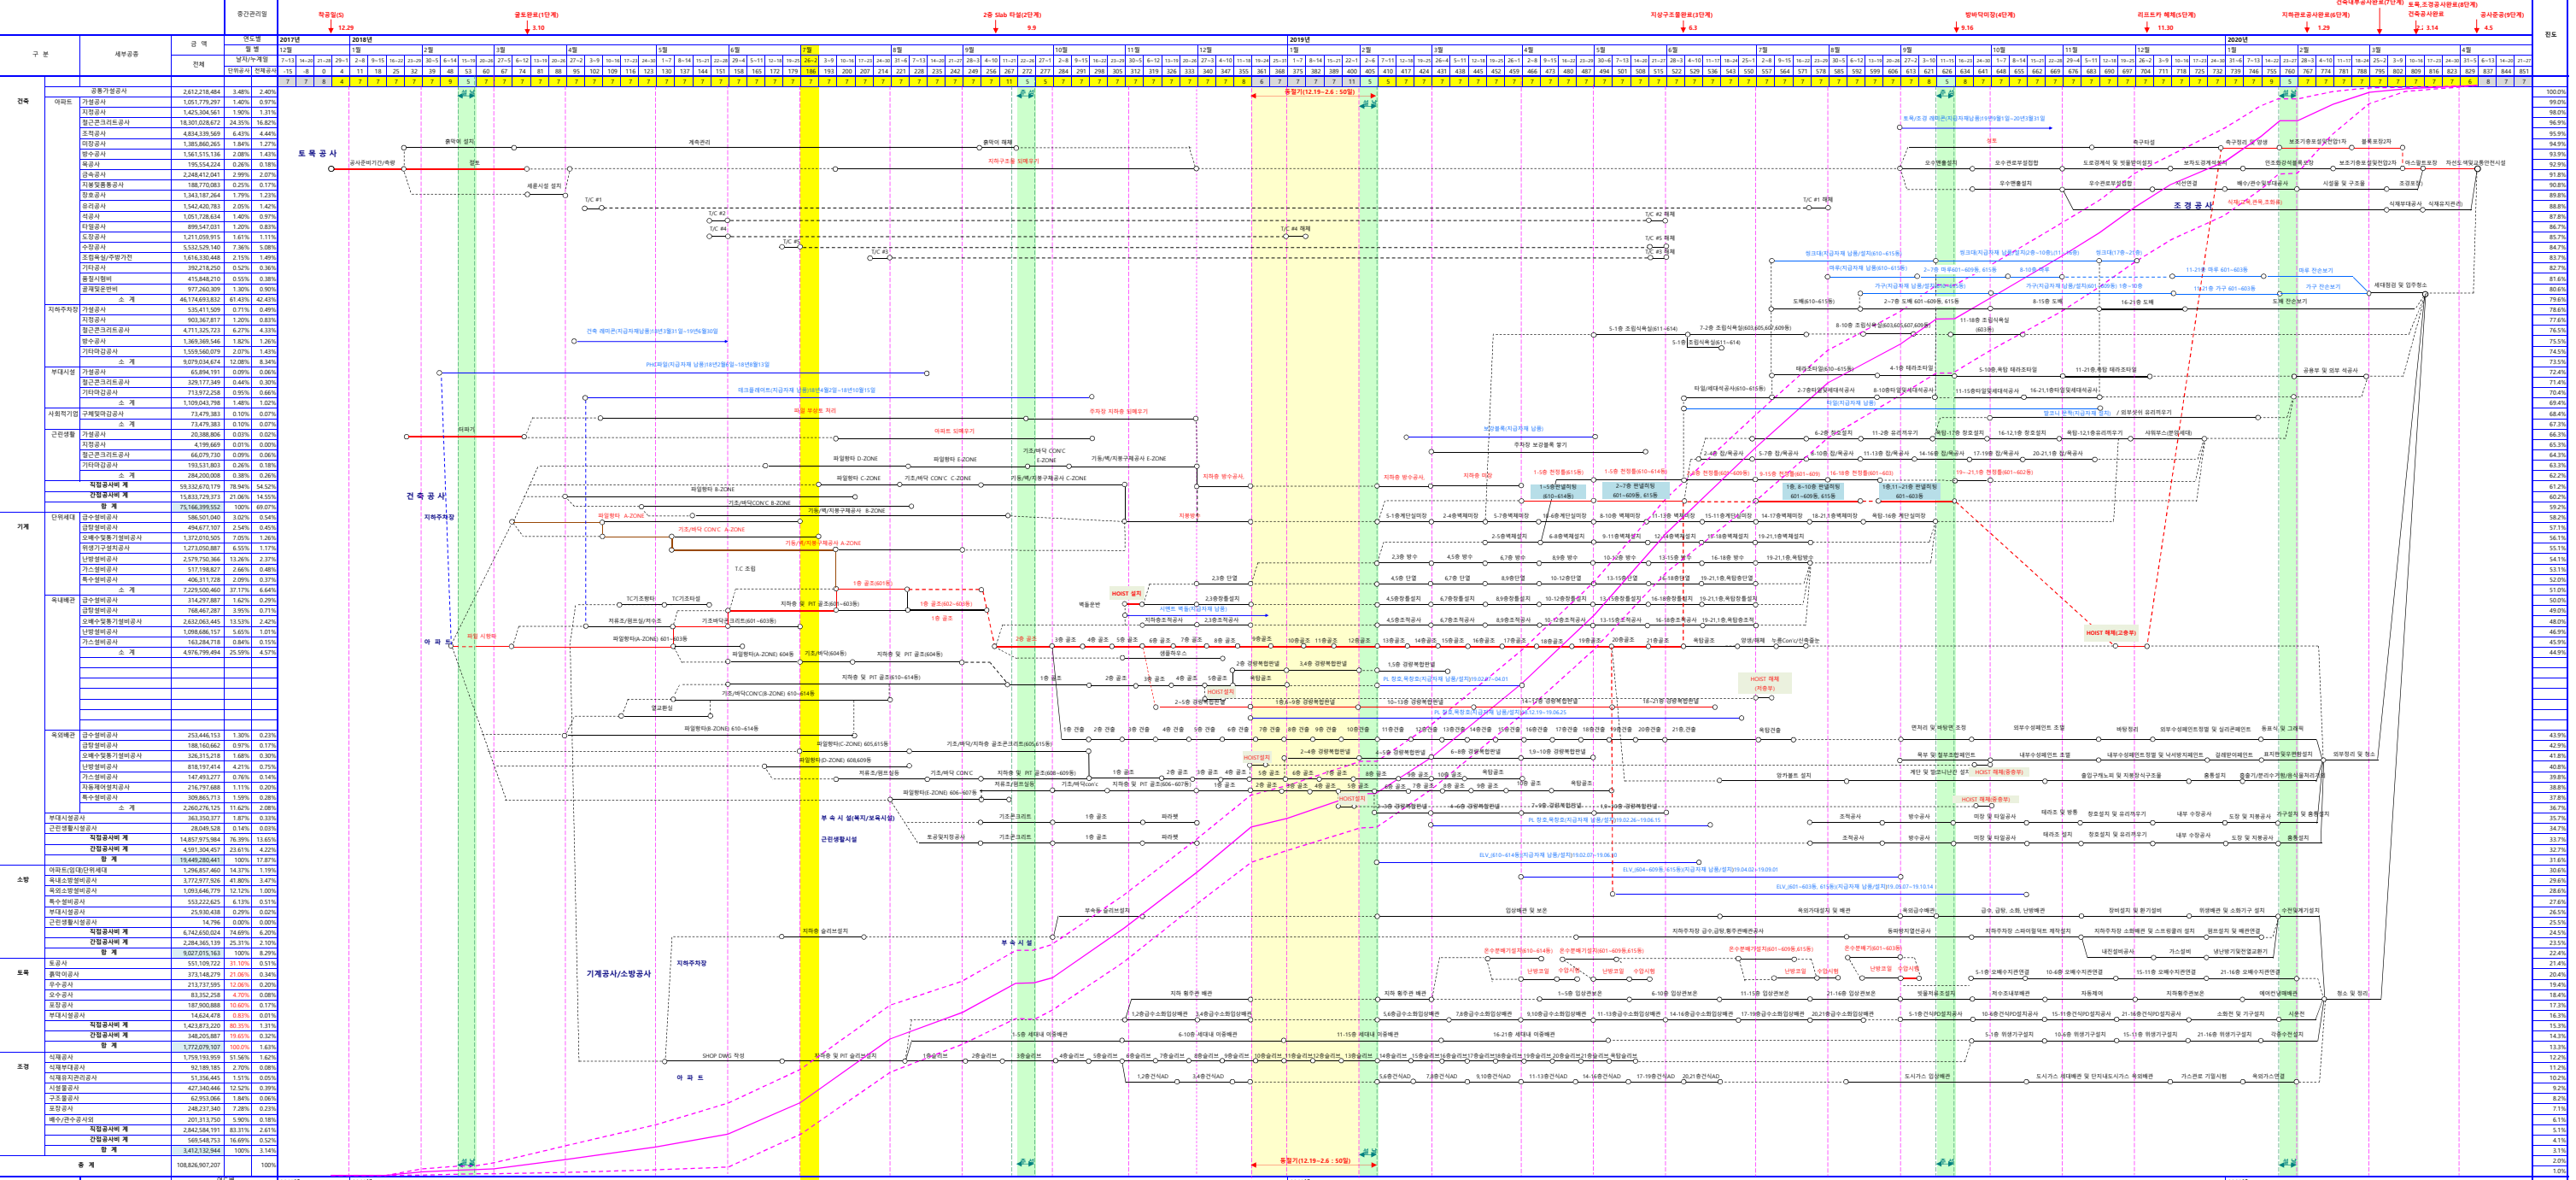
중간관리일

착공일(5) 12.29

골조완료(1단계) 3.10

2층 Slab 타설(2단계) 9.9

지상구조물완료(3단계) 6.3

방바닥미장(4단계) 9.16

리프트카 해체(5단계) 11.30

지하관로공사완료(6단계) 1.29

건축내부공사완료(7단계)

토목_조경공사완료(8단계) 건축공사완료 3.14

공사준공(9단계) 4.5

| 구 분 | 세부공종 | 금 액 | |
|---|---|---|---|
| 건축 | 아파트 공통가설공사 | 2,612,218,484 | 3.48% |
| | 가설공사 | 1,051,779,297 | 1.40% |
| | 지정공사 | 1,425,304,561 | 1.90% |
| | 철근콘크리트공사 | 18,301,028,672 | 24.35% |
| | 조적공사 | 4,834,339,569 | 6.43% |
| | 미장공사 | 1,385,860,265 | 1.84% |
| | 방수공사 | 1,561,515,136 | 2.08% |
| | 목공사 | 195,554,224 | 0.26% |
| | 금속공사 | 2,248,412,041 | 2.99% |
| | 창호공사 | 1,343,187,264 | 1.79% |
| | 유리공사 | 1,542,420,783 | 2.05% |
| | 석공사 | 1,051,728,634 | 1.40% |
| | 타일공사 | 899,547,031 | 1.20% |
| | 도장공사 | 1,211,059,915 | 1.61% |
| | 수장공사 | 5,532,529,140 | 7.36% |
| | 소 계 | 46,174,693,832 | 61.43% |
| 총 계 | | 108,826,907,207 | 100% |

토 목 공 사

건 축 공 사

지하주차장

아 파 트

부 속 시 설(복지/보육시설)

근린생활시설

기계공사/소방공사

조 경 공 사

동절기(12.19~2.6 : 50일)

HOIST 설치

HOIST 해체(고층부)

HOIST 해체(저층부)